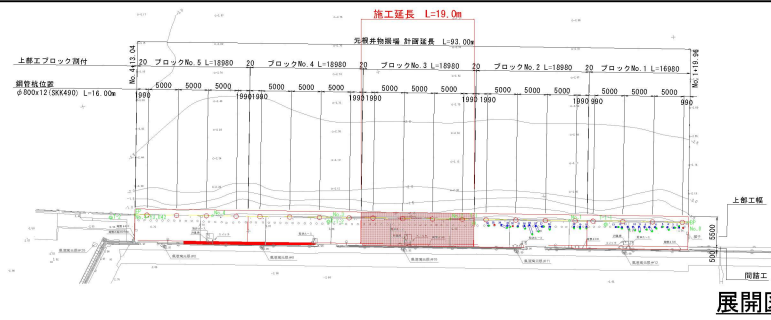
施工延長　L=19.0m

元根井物揚場 計画延長　L=93.0m

No.4+13.04

No.1+19.96

上部工ブロック割付

20　ブロックNo.5 L=18980　20　ブロックNo.4 L=18980　20　ブロックNo.3 L=18980　20　ブロックNo.2 L=18980　20　ブロックNo.1 L=16980

鋼管杭位置
φ800×12(SKK490) L=16.00m

990　5000　5000　1990 1990　5000　5000　1990 1990　5000　5000　1990 1990　5000　5000　1990 990　5000　990

上部工幅

5500

500

間詰工

展開図